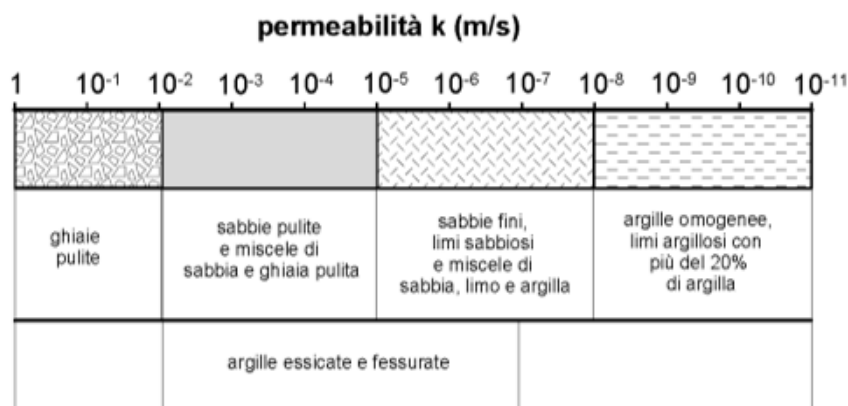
permeabilità k (m/s)

1 $10^{-1}$ $10^{-2}$ $10^{-3}$ $10^{-4}$ $10^{-5}$ $10^{-6}$ $10^{-7}$ $10^{-8}$ $10^{-9}$ $10^{-10}$ $10^{-11}$

| ghiaie pulite | sabbie pulite e miscele di sabbia e ghiaia pulita | sabbie fini, limi sabbiosi e miscele di sabbia, limo e argilla | argille omogenee, limi argillosi con più del 20% di argilla |
|---|---|---|---|

argille essicate e fessurate